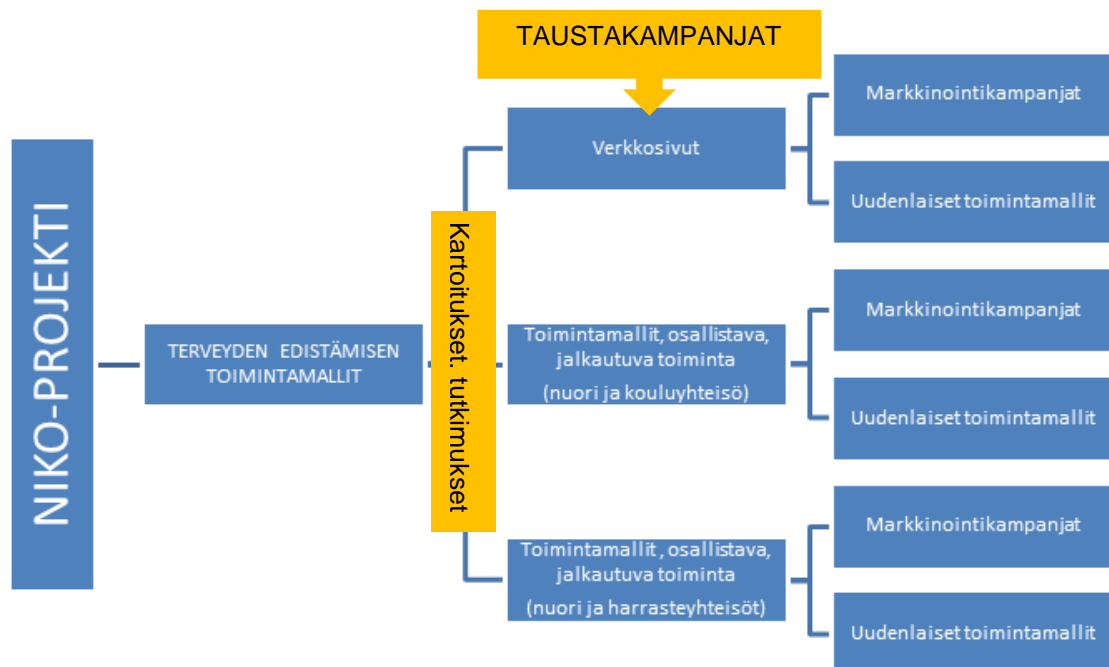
NIKO-PROJEKTI

TERVEYDEN EDISTÄMISEN TOIMINTAMALLIT

Kartoitukset. tutkimukset

TAUSTAKAMPANJAT

Verkkosivut

Markkinointikampanjat

Uudenlaiset toimintamallit

Toimintamallit, osallistava, jalkautuva toiminta (nuori ja kouluyhteisö)

Markkinointikampanjat

Uudenlaiset toimintamallit

Toimintamallit , osallistava, jalkautuva toiminta (nuori ja harrasteyhteisöt)

Markkinointikampanjat

Uudenlaiset toimintamallit